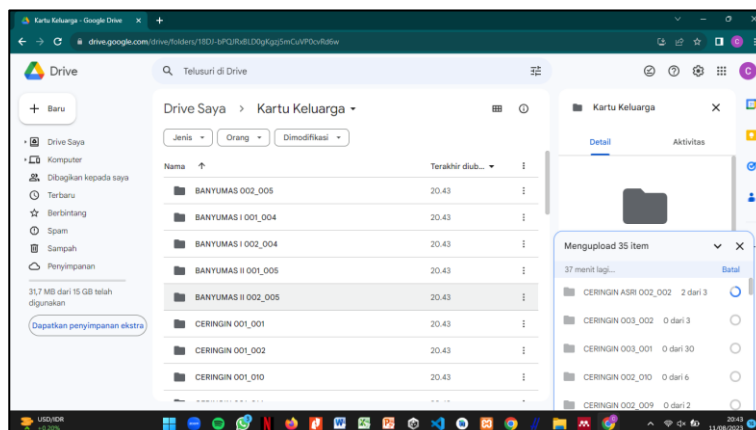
Kartu Keluarga - Google Drive ×
+
drive.google.com/drive/folders/18DJ-bPQJRxBLD0gKgzj5mCuVP0cvRd6w
C

Drive
Telusuri di Drive

+ Baru
Drive Saya
Komputer
Dibagikan kepada saya
Terbaru
Berbintang
Spam
Sampah
Penyimpanan
31,7 MB dari 15 GB telah digunakan
Dapatkan penyimpanan ekstra

Drive Saya > Kartu Keluarga
Jenis
Orang
Dimodifikasi

| Nama ↑ | Terakhir diub... |
|---|---|
| BANYUMAS 002_005 | 20.43 |
| BANYUMAS I 001_004 | 20.43 |
| BANYUMAS I 002_004 | 20.43 |
| BANYUMAS II 001_005 | 20.43 |
| BANYUMAS II 002_005 | 20.43 |
| CERINGIN 001_001 | 20.43 |
| CERINGIN 001_002 | 20.43 |
| CERINGIN 001_010 | 20.43 |

Kartu Keluarga ×
Detail
Aktivitas

Mengupload 35 item
37 menit lagi...
Batal
CERINGIN ASRI 002_002 2 dari 3
CERINGIN 003_002 0 dari 3
CERINGIN 003_001 0 dari 30
CERINGIN 002_010 0 dari 6
CERINGIN 002_009 0 dari 2

USD/IDR
+0,20%
20.43
11/08/2023